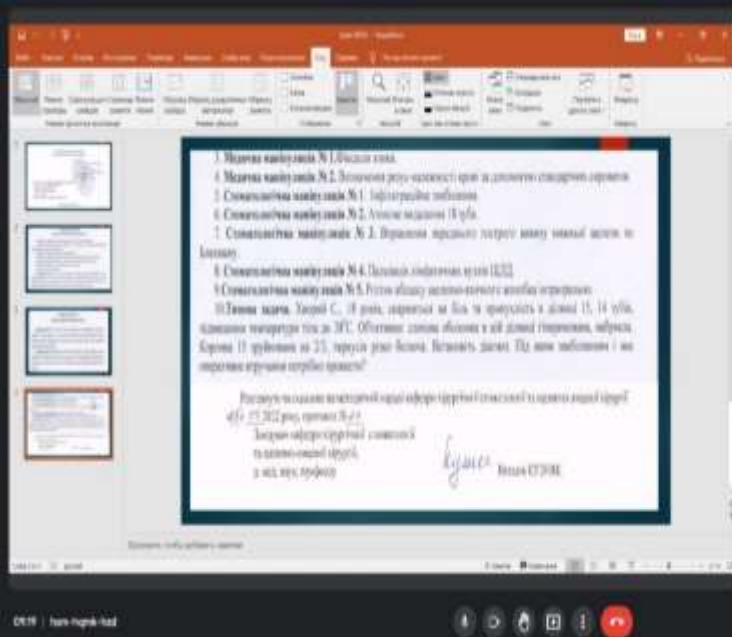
3. **Медична маніпуляція № 1.** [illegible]

4. **Медична маніпуляція № 2.** Визначення групи належності крові за допомогою стандартних сироваток.

5. **Стоматологічна маніпуляція № 1.** Інфільтраційне знеболення.

6. **Стоматологічна маніпуляція № 2.** Атипове видалення 18 зуба.

7. **Стоматологічна маніпуляція № 3.** Вправлення передього гострого вивиху нижньої щелепи за Гіппократом.

8. **Стоматологічна маніпуляція № 4.** Пальпація лімфатичних вузлів ЩЛД.

9. **Стоматологічна маніпуляція № 5.** Розтин абсцесу щелепно-язикового жолобка внутрішньоротово.

10. **Типова задача.** Хворий С., 18 років, звернувся зі болем та припухлістю в ділянці 15, 14 зубів, підвищення температури тіла до 38°С. Об'єктивно: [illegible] обличчя в цій ділянці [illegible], набряклі. Коронка 15 зруйнована на 2/3, перкусія різко болюча. Встановіть діагноз. Під яким знеболенням і яке оперативне втручання потрібно провести?

Розглянуто та схвалено на засіданні кафедри хірургічної стоматології та щелепно-лицевої хірургії від 15.02.2022 року, протокол № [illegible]

Завідувач кафедри хірургічної стоматології та щелепно-лицевої хірургії, д. мед. наук, професор

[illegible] Віталій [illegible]

Примітки слайда

Слайд 4 з 4

09:19 | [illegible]